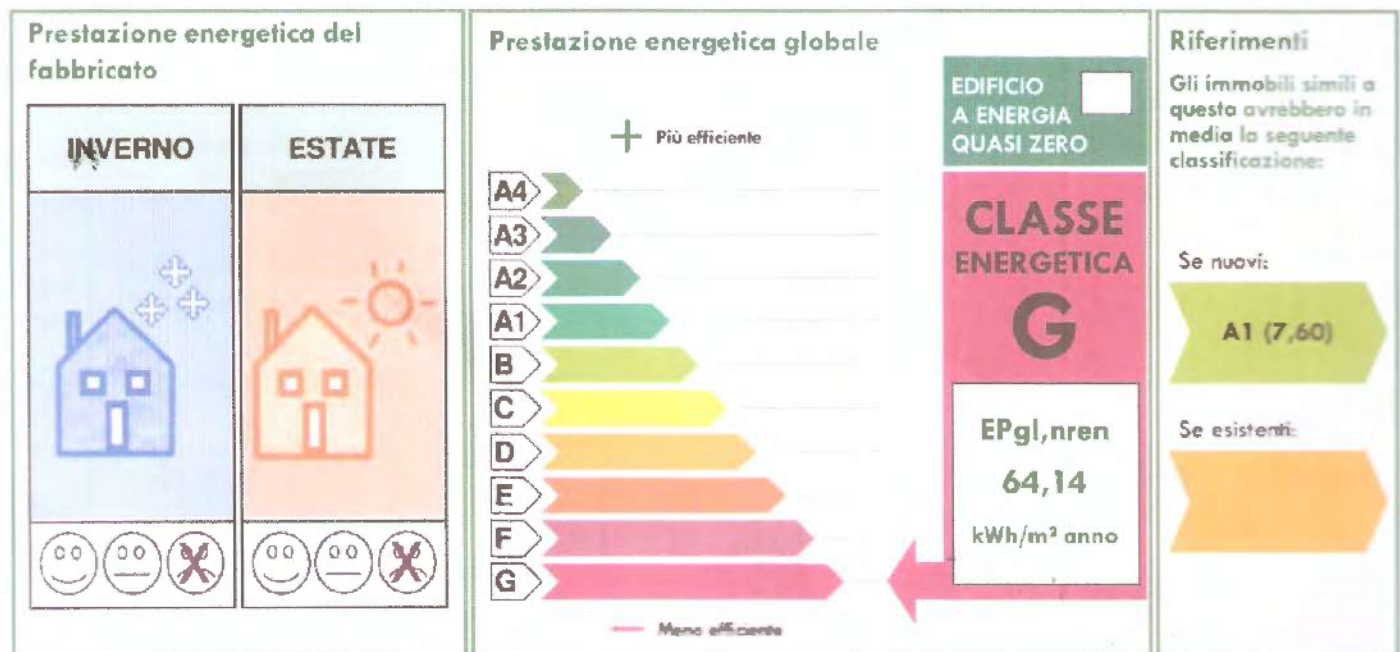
Prestazione energetica del fabbricato

INVERNO

ESTATE

Prestazione energetica globale

+ Più efficiente

A4
A3
A2
A1
B
C
D
E
F
G

– Meno efficiente

EDIFICIO A ENERGIA QUASI ZERO

CLASSE ENERGETICA

G

EPgl,nren

64,14

kWh/m² anno

Riferimenti

Gli immobili simili a questa avrebbero in media la seguente classificazione:

Se nuovi:

A1 (7,60)

Se esistenti: